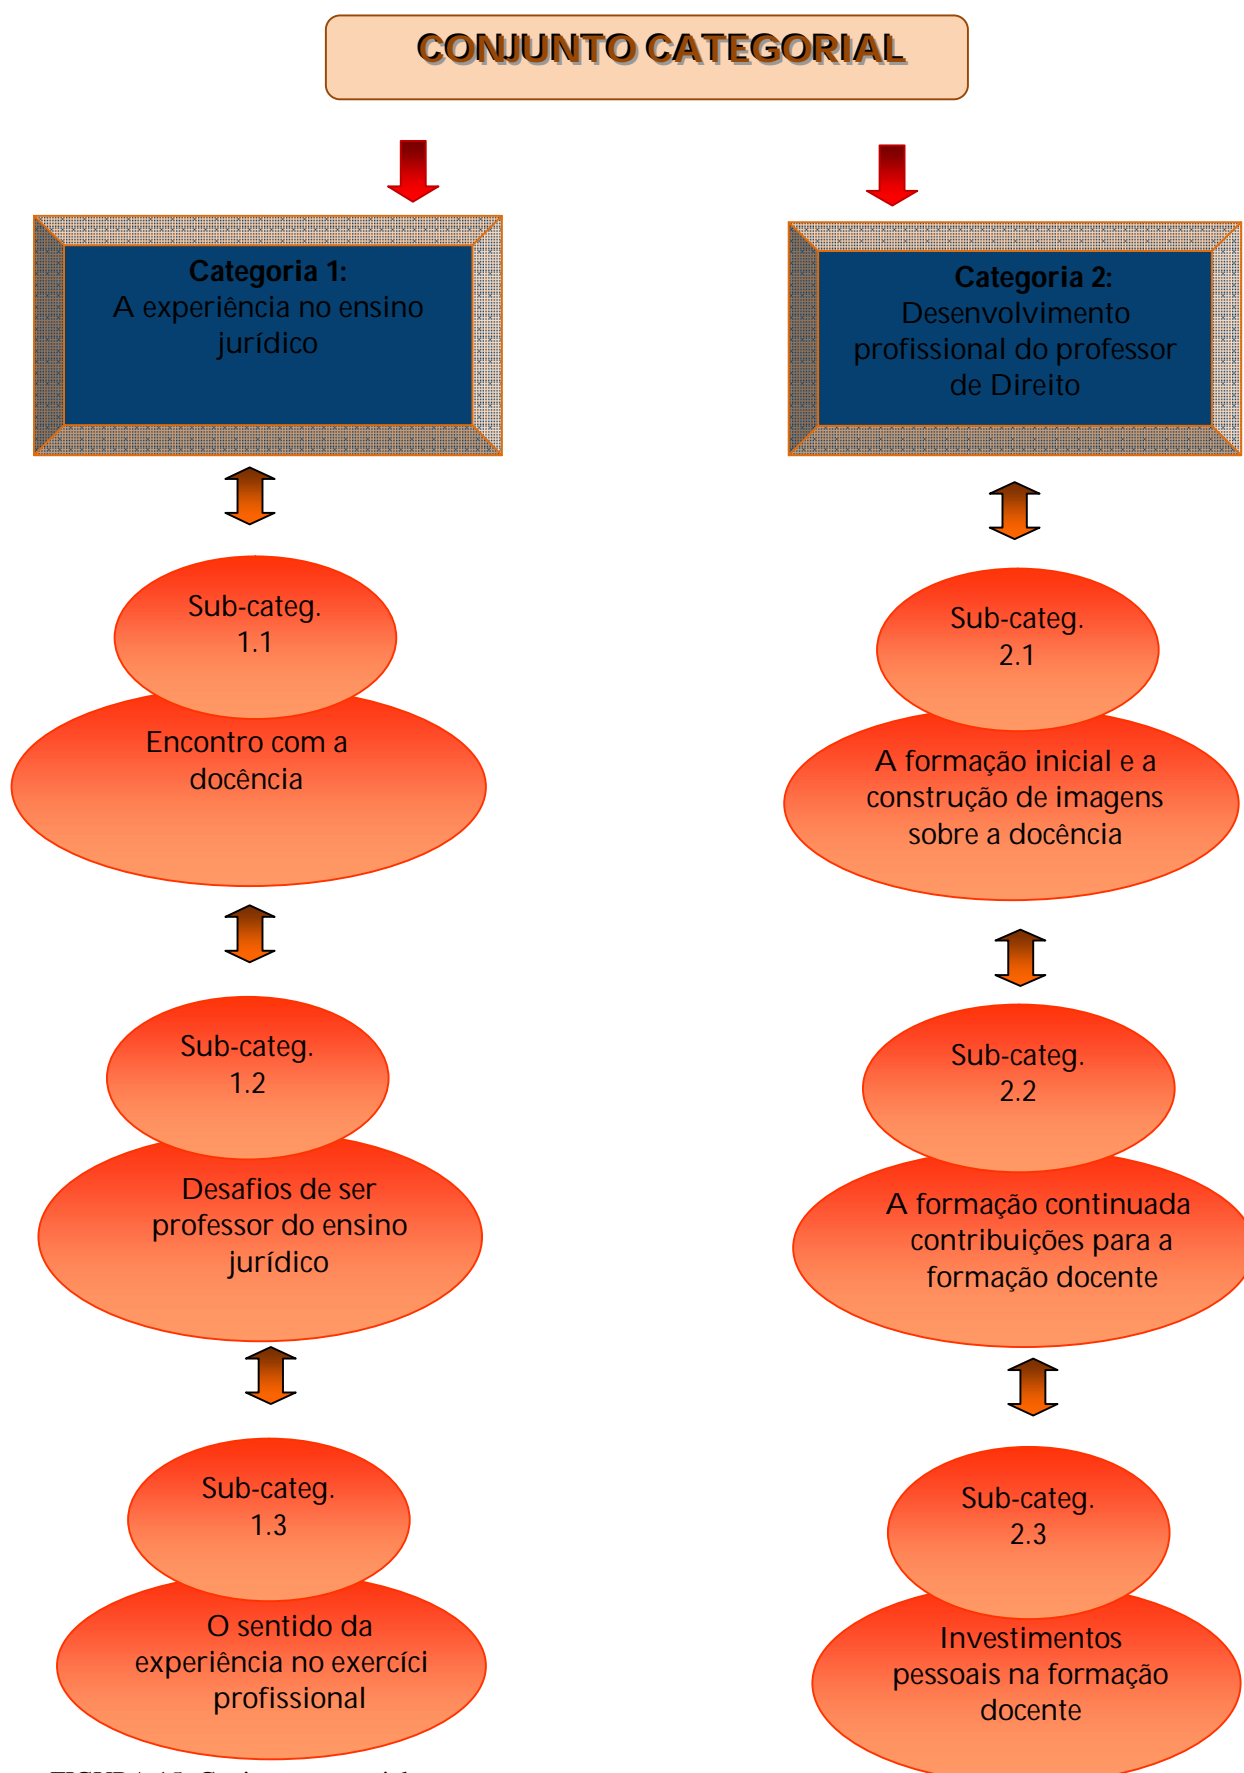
CONJUNTO CATEGORIAL

Categoria 1:
A experiência no ensino jurídico

Sub-categ. 1.1

Encontro com a docência

Sub-categ. 1.2

Desafios de ser professor do ensino jurídico

Sub-categ. 1.3

O sentido da experiência no exercíci profissional

Categoria 2:
Desenvolvimento profissional do professor de Direito

Sub-categ. 2.1

A formação inicial e a construção de imagens sobre a docência

Sub-categ. 2.2

A formação continuada contribuições para a formação docente

Sub-categ. 2.3

Investimentos pessoais na formação docente

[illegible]